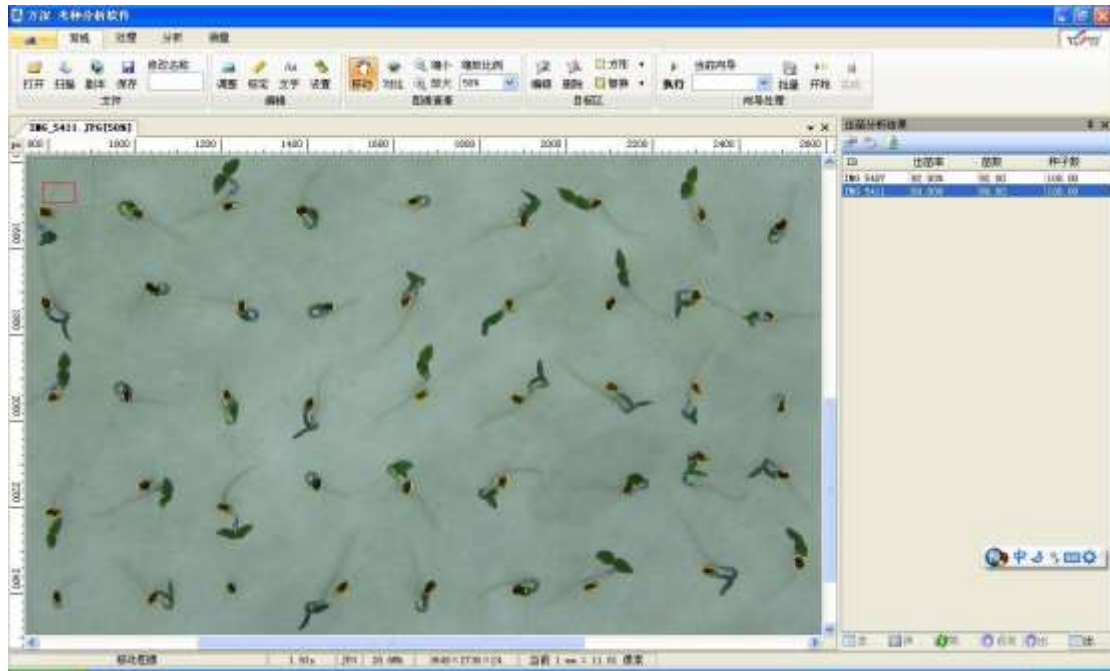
万深 考种分析软件

常规 处理 分析 测量

打开 扫描 副本 保存 自动名称
文件

调整 标定 文字 设置
调整

移动 对比 增大 缩小 增加比例 50%
图像查看

编辑 删除 方形 管理
目标区

执行 当前内容
批量 开始 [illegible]
批量处理

IMG_5411.JPG[50%]

800 1000 1200 1400 1600 1800 2000 2200 2400 2600

1600 1800 2000 2200 2400

出苗分析结果

| ID | 出苗率 | 苗数 | 种子数 |
|---|---|---|---|
| IMG_5407 | 92.00% | 98.00 | 108.00 |
| IMG_5411 | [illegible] | 98.00 | 108.00 |

中

移动图像 | 1.91s | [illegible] | 3648×2736×24 | 当前 1 mm = 11.81 像素